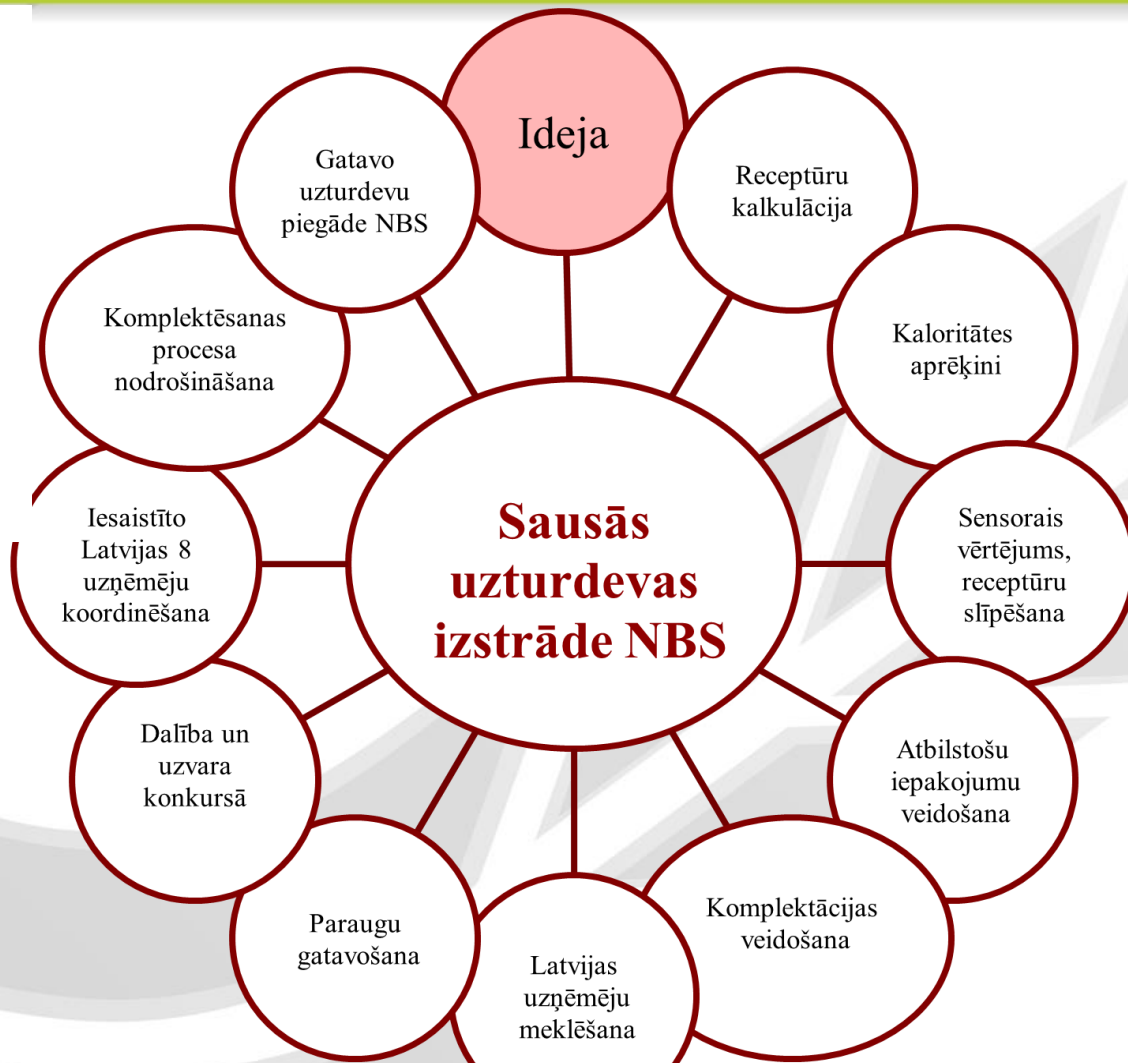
Ideja

Receptūru kalkulācija

Kaloritātes aprēķini

Sensorais vērtējums, receptūru slīpēšana

Atbilstošu iepakojumu veidošana

Komplektācijas veidošana

Latvijas uzņēmēju meklēšana

Paraugu gatavošana

Dalība un uzvara konkursā

Iesaistīto Latvijas 8 uzņēmēju koordinēšana

Komplektēsanas procesa nodrošināšana

Gatavo uzturdevu piegāde NBS

Sausās uzturdevas izstrāde NBS